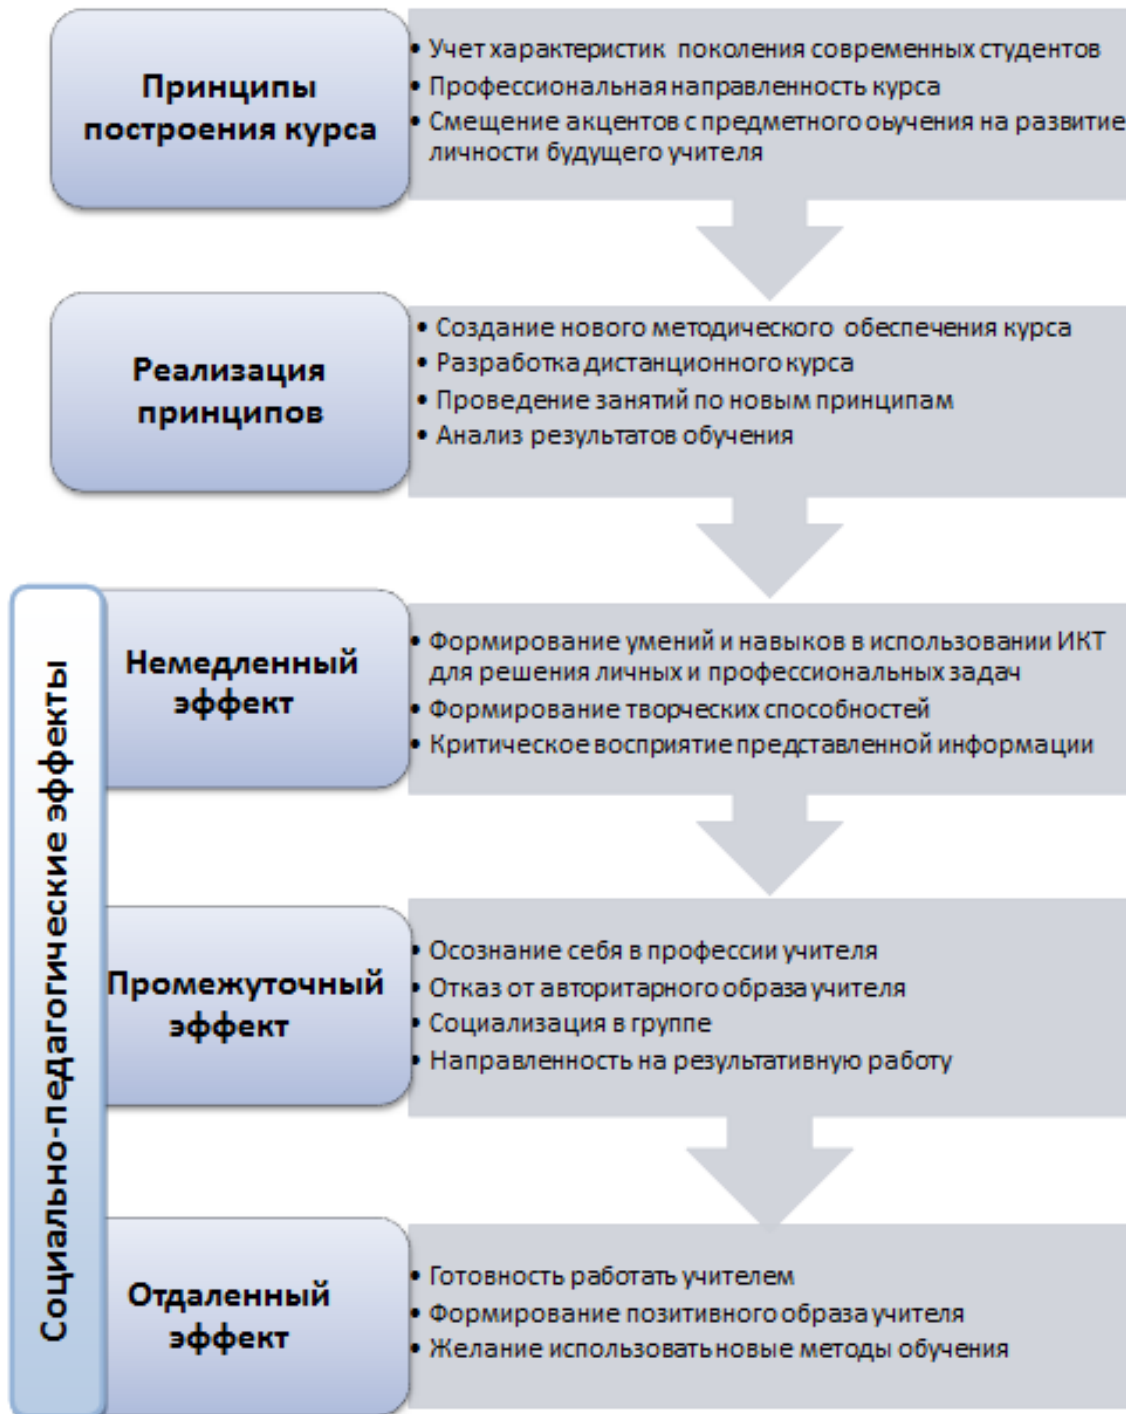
Принципы построения курса

• Учет характеристик поколения современных студентов
• Профессиональная направленность курса
• Смещение акцентов с предметного обучения на развитие личности будущего учителя

Реализация принципов

• Создание нового методического обеспечения курса
• Разработка дистанционного курса
• Проведение занятий по новым принципам
• Анализ результатов обучения

Социально-педагогические эффекты

Немедленный эффект

• Формирование умений и навыков в использовании ИКТ для решения личных и профессиональных задач
• Формирование творческих способностей
• Критическое восприятие представленной информации

Промежуточный эффект

• Осознание себя в профессии учителя
• Отказ от авторитарного образа учителя
• Социализация в группе
• Направленность на результативную работу

Отдаленный эффект

• Готовность работать учителем
• Формирование позитивного образа учителя
• Желание использовать новые методы обучения